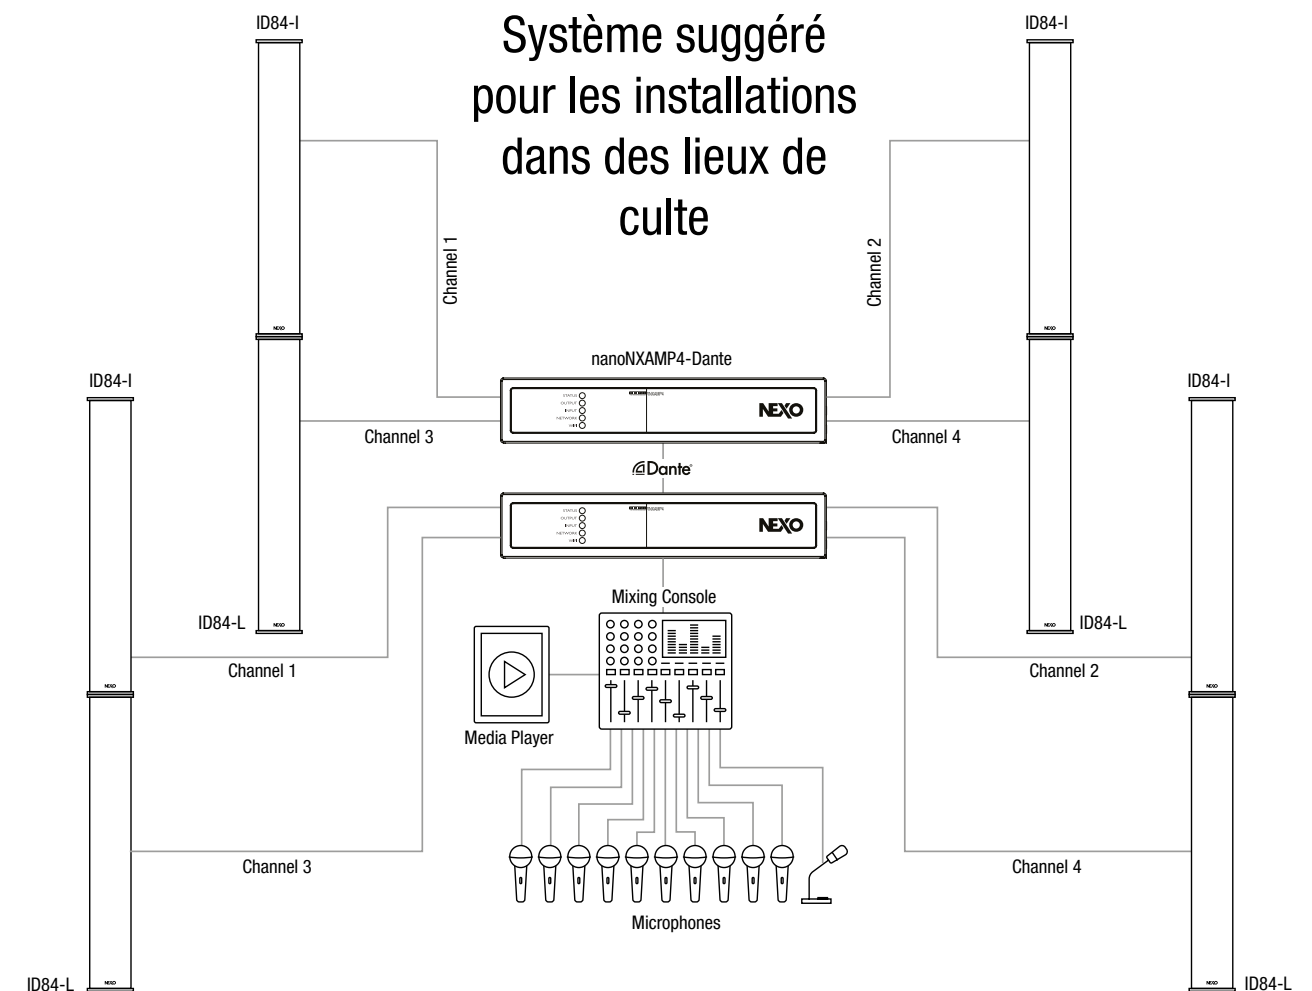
ID84-I

Système suggéré pour les installations dans des lieux de culte

ID84-I

Channel 1

Channel 2

NEXO

NEXO

nanoNXAMP4-Dante

ID84-I

ID84-I

STATUS
OUTPUT
INPUT
NETWORK

NEXO

Channel 3

Channel 4

Dante

STATUS
OUTPUT
INPUT
NETWORK

NEXO

Mixing Console

ID84-L

NEXO

NEXO

ID84-L

Channel 1

Channel 2

NEXO

NEXO

Media Player

Channel 3

Channel 4

Microphones

ID84-L

NEXO

NEXO

ID84-L